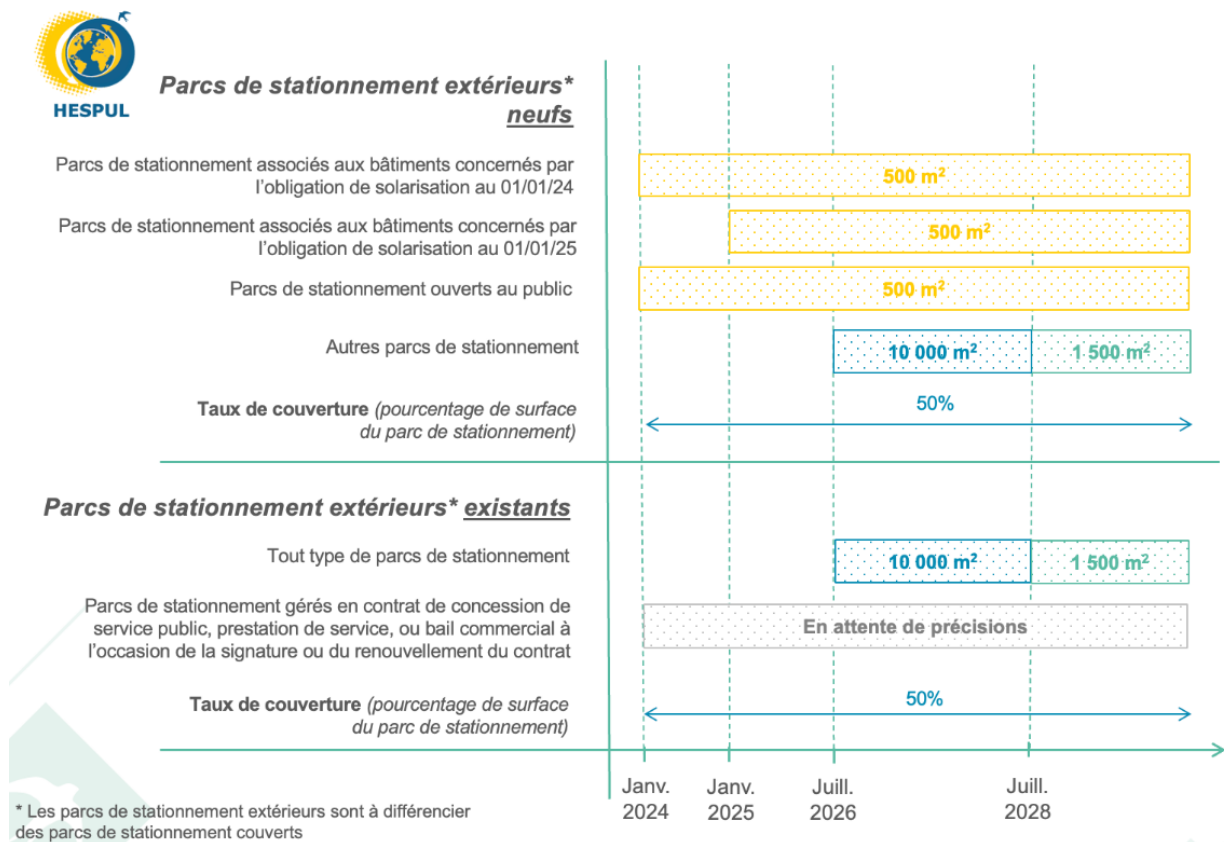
HESPUL

Parcs de stationnement extérieurs* neufs

Parcs de stationnement associés aux bâtiments concernés par l'obligation de solarisation au 01/01/24

500 m²

Parcs de stationnement associés aux bâtiments concernés par l'obligation de solarisation au 01/01/25

500 m²

Parcs de stationnement ouverts au public

500 m²

Autres parcs de stationnement

10 000 m²

1 500 m²

Taux de couverture (pourcentage de surface du parc de stationnement)

50%

Parcs de stationnement extérieurs* existants

Tout type de parcs de stationnement

10 000 m²

1 500 m²

Parcs de stationnement gérés en contrat de concession de service public, prestation de service, ou bail commercial à l'occasion de la signature ou du renouvellement du contrat

En attente de précisions

Taux de couverture (pourcentage de surface du parc de stationnement)

50%

Janv. 2024

Janv. 2025

Juill. 2026

Juill. 2028

* Les parcs de stationnement extérieurs sont à différencier des parcs de stationnement couverts